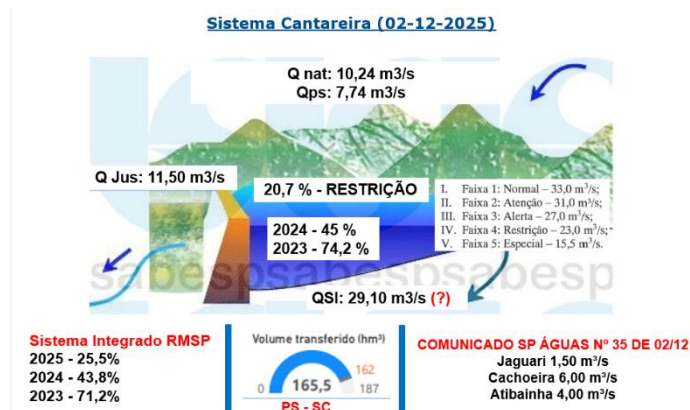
Sistema Cantareira (02-12-2025)

Q nat: 10,24 m3/s
Qps: 7,74 m3/s

Q Jus: 11,50 m3/s

20,7 % - RESTRIÇÃO

2024 - 45 %
2023 - 74,2 %

I. Faixa 1: Normal – 33,0 m³/s;
II. Faixa 2: Atenção – 31,0 m³/s;
III. Faixa 3: Alerta – 27,0 m³/s;
IV. Faixa 4: Restrição – 23,0 m³/s;
V. Faixa 5: Especial – 15,5 m³/s.

sabespsabespsabesp

QSI: 29,10 m3/s (?)

Sistema Integrado RMSP
2025 - 25,5%
2024 - 43,8%
2023 - 71,2%

Volume transferido (hm³)
0
165,5
162
187
PS - SC

COMUNICADO SP ÁGUAS Nº 35 DE 02/12
Jaguari 1,50 m³/s
Cachoeira 6,00 m³/s
Atibainha 4,00 m³/s